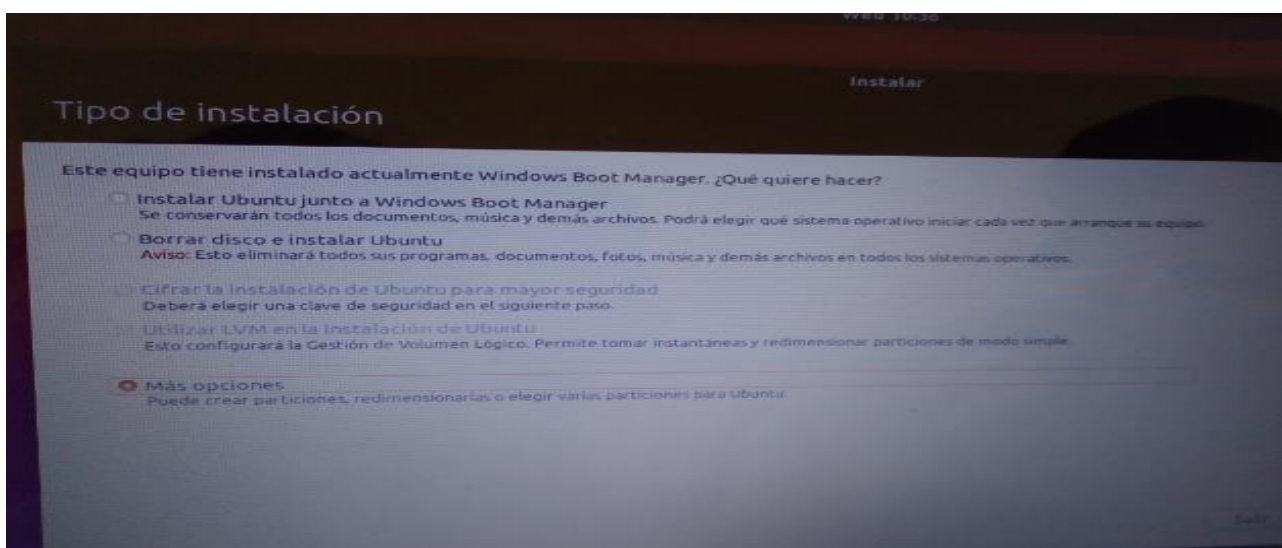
Wed 10:38

Instalar

Tipo de instalación

Este equipo tiene instalado actualmente Windows Boot Manager. ¿Qué quiere hacer?

Instalar Ubuntu junto a Windows Boot Manager
Se conservarán todos los documentos, música y demás archivos. Podrá elegir qué sistema operativo iniciar cada vez que arranque su equipo.

Borrar disco e instalar Ubuntu
Aviso: Esto eliminará todos sus programas, documentos, fotos, música y demás archivos en todos los sistemas operativos.

Cifrar la instalación de Ubuntu para mayor seguridad
Deberá elegir una clave de seguridad en el siguiente paso.

Utilizar LVM en la instalación de Ubuntu
Esto configurará la Gestión de Volumen Lógico. Permite tomar instantáneas y redimensionar particiones de modo simple.

Más opciones
Puede crear particiones, redimensionarlas o elegir varias particiones para Ubuntu.

Salir